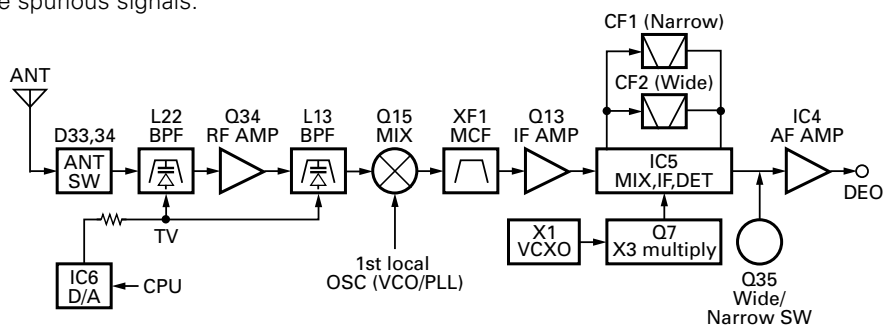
e spurious signals.

CF1 (Narrow)

CF2 (Wide)

ANT

D33,34
ANT
SW

L22
BPF

Q34
RF AMP

L13
BPF

Q15
MIX

XF1
MCF

Q13
IF AMP

IC5
MIX,IF,DET

IC4
AF AMP

DEO

TV

IC6
D/A

CPU

1st local
OSC (VCO/PLL)

X1
VCXO

Q7
X3 multiply

Q35
Wide/
Narrow SW